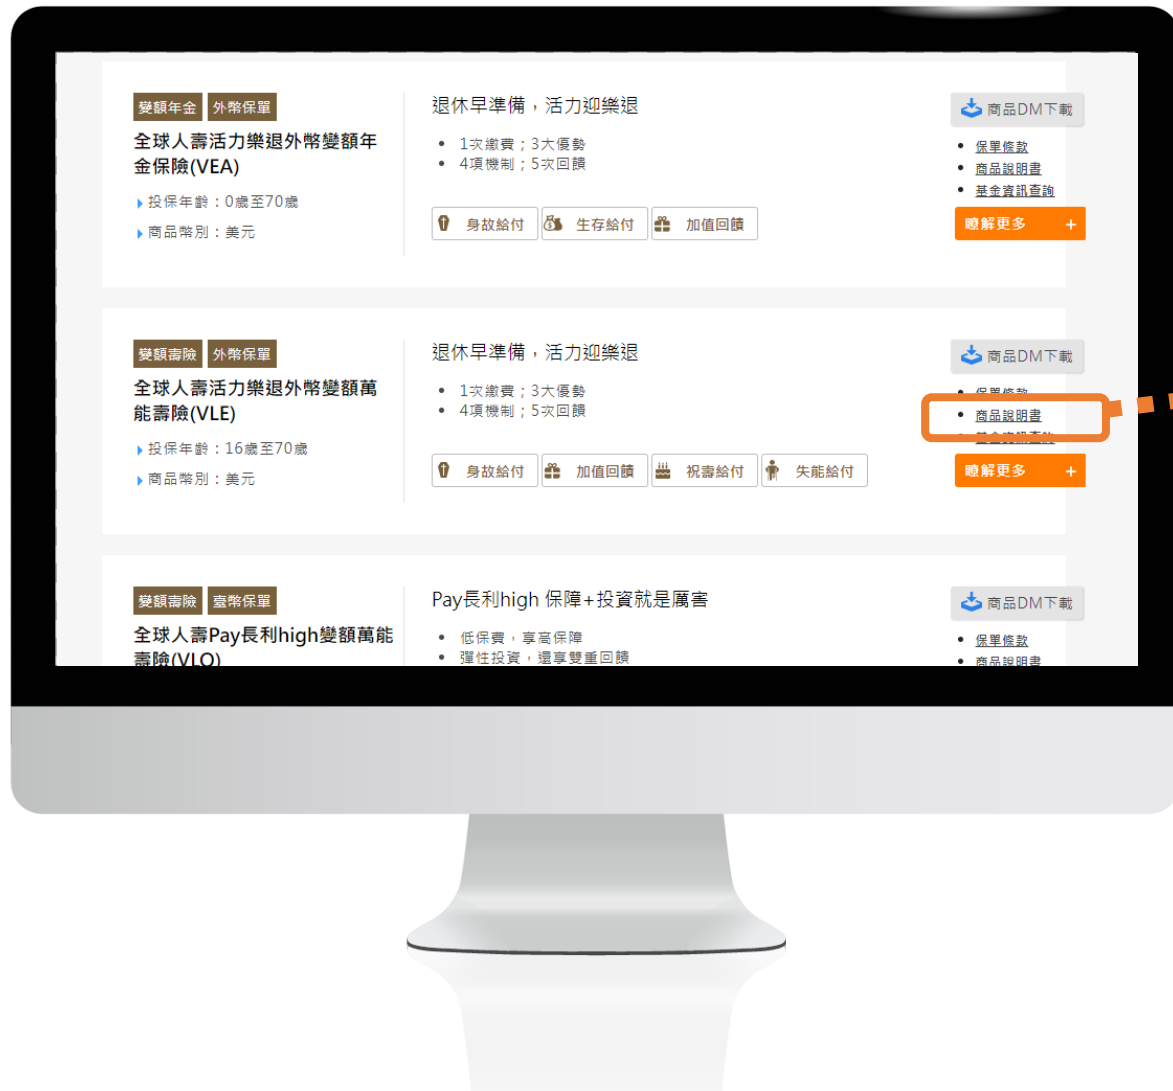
變額年金 外幣保單

全球人壽活力樂退外幣變額年金保險(VEA)

投保年齡：0歲至70歲

商品幣別：美元

退休早準備，活力迎樂退

- 1次繳費；3大優勢
- 4項機制；5次回饋

身故給付 生存給付 加值回饋

商品DM下載

- 保單條款
- 商品說明書
- 基金資訊查詢

瞭解更多 +

變額壽險 外幣保單

全球人壽活力樂退外幣變額萬能壽險(VLE)

投保年齡：16歲至70歲

商品幣別：美元

退休早準備，活力迎樂退

- 1次繳費；3大優勢
- 4項機制；5次回饋

身故給付 加值回饋 祝壽給付 失能給付

商品DM下載

- 保單條款
- 商品說明書
- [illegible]

瞭解更多 +

變額壽險 臺幣保單

全球人壽Pay長利high變額萬能壽險(VLQ)

Pay長利high 保障+投資就是厲害

- 低保費，享高保障
- 彈性投資，還享雙重回饋

商品DM下載

- 保單條款
- 商品說明書